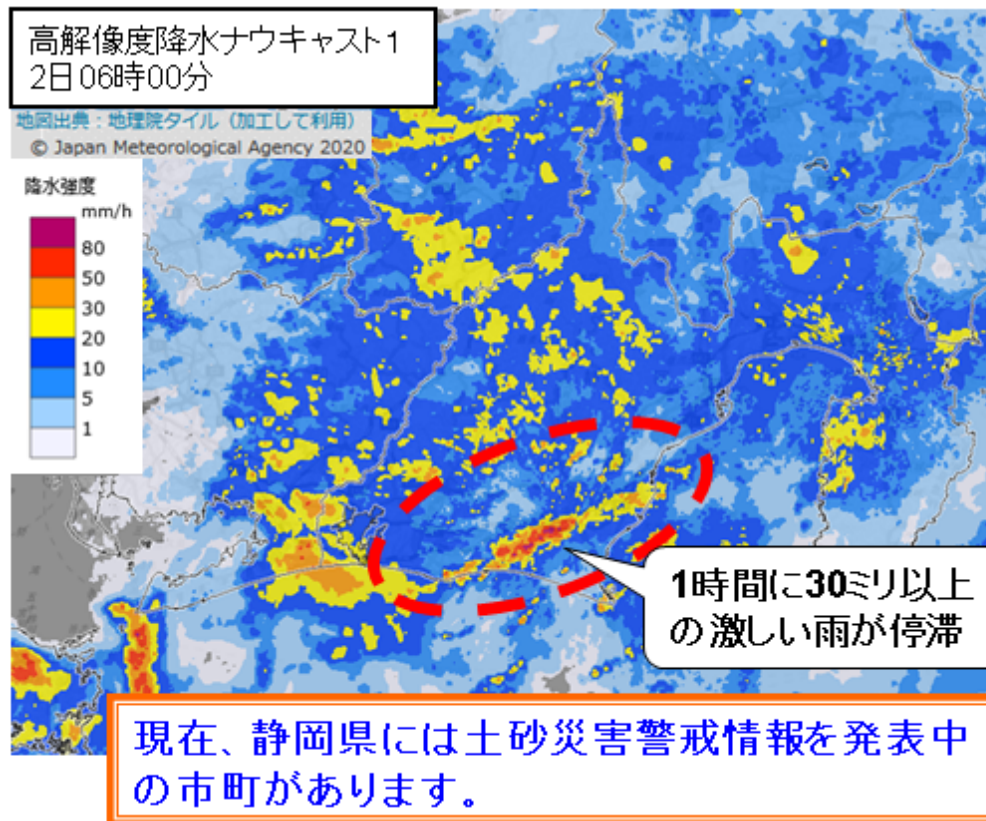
高解像度降水ナウキャスト1 2日06時00分

地図出典：地理院タイル（加工して利用）
© Japan Meteorological Agency 2020

降水強度
mm/h
80
50
30
20
10
5
1

1時間に30ミリ以上の激しい雨が停滞

現在、静岡県には土砂災害警戒情報を発表中の市町があります。